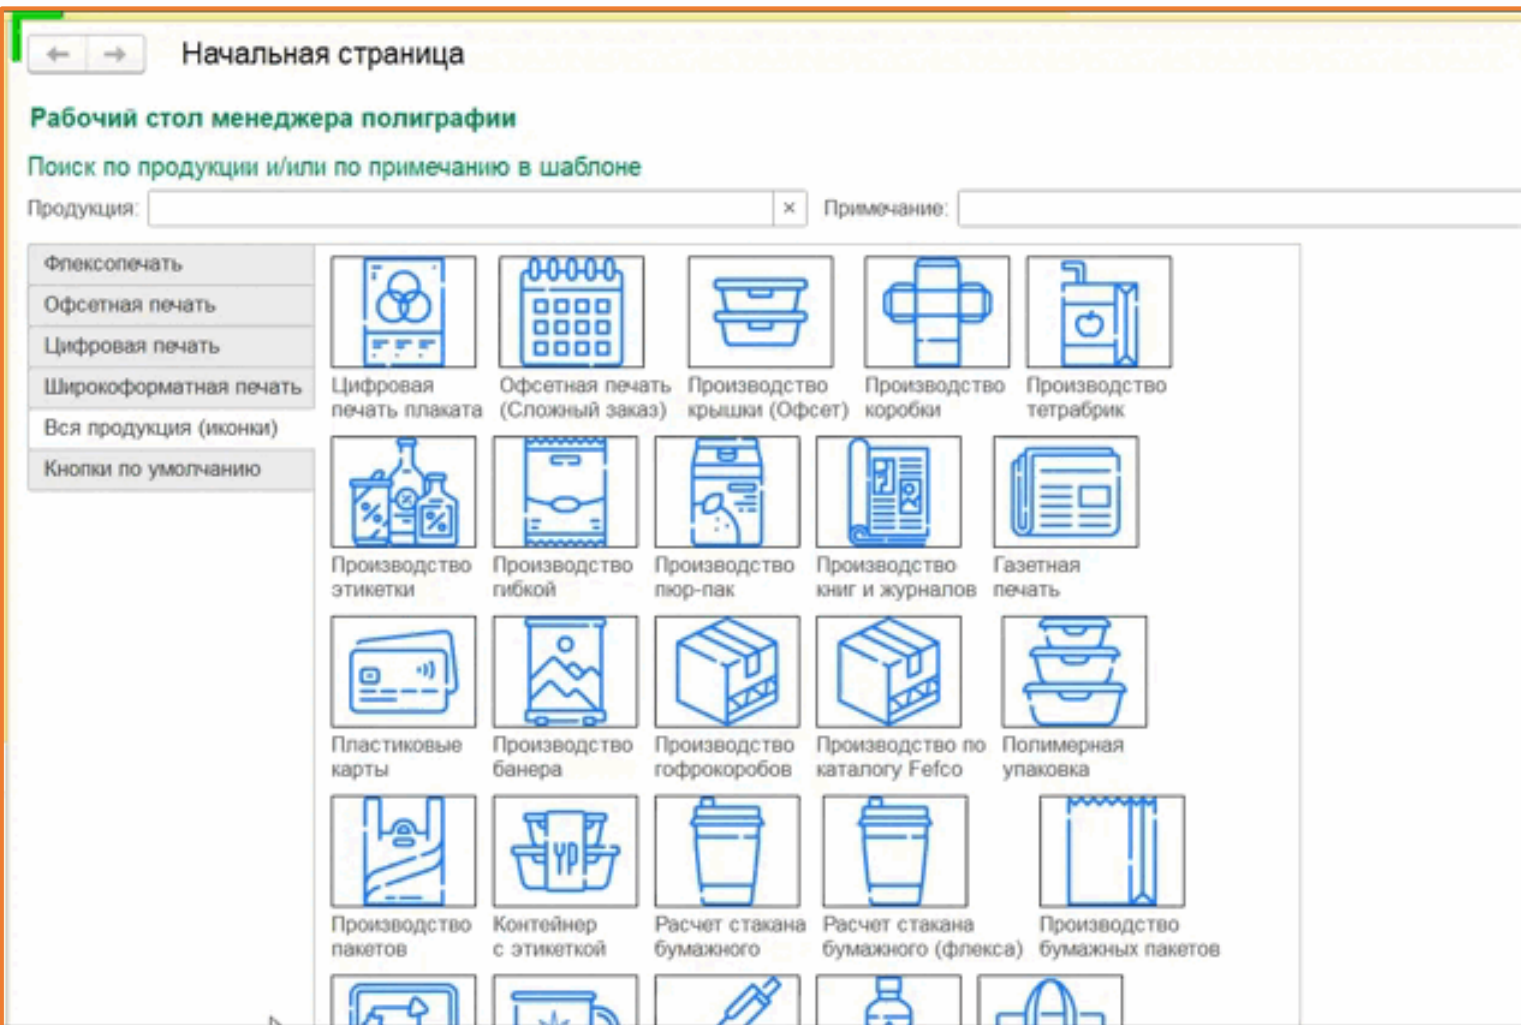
Начальная страница

Рабочий стол менеджера полиграфии

Поиск по продукции и/или по примечанию в шаблоне

Продукция: ×

Примечание:

Флексопечать
Офсетная печать
Цифровая печать
Широкоформатная печать
Вся продукция (иконки)
Кнопки по умолчанию

Цифровая печать плаката
Офсетная печать (Сложный заказ)
Производство крышки (Офсет)
Производство коробки
Производство тетрабрик
Производство этикетки
Производство гибкой
Производство пюр-пак
Производство книг и журналов
Газетная печать
Пластиковые карты
Производство банера
Производство гофрокоробов
Производство по каталогу Fefco
Полимерная упаковка
Производство пакетов
Контейнер с этикеткой
Расчет стакана бумажного
Расчет стакана бумажного (флекса)
Производство бумажных пакетов